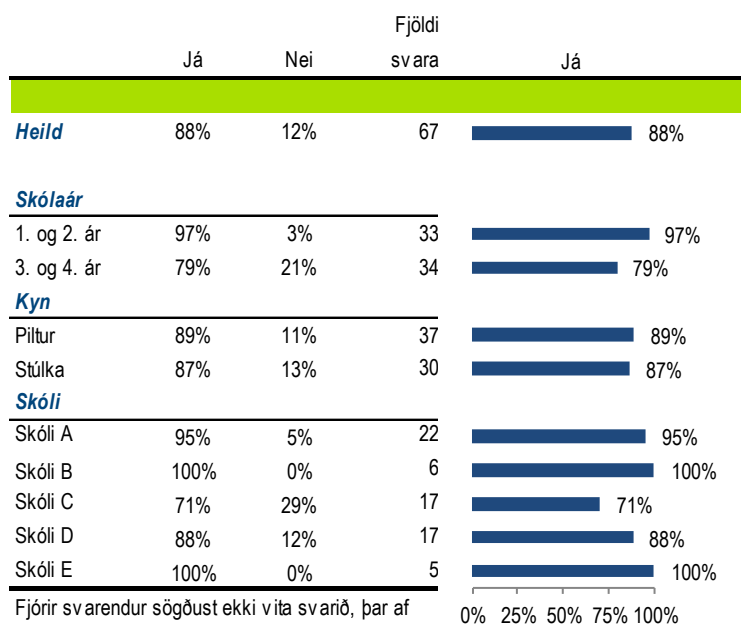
| | Já | Nei | Fjöldi svara | Já |
|---|---|---|---|---|
| **Heild** | 88% | 12% | 67 | 88% |
| **Skólaár** | | | | |
| 1. og 2. ár | 97% | 3% | 33 | 97% |
| 3. og 4. ár | 79% | 21% | 34 | 79% |
| **Kyn** | | | | |
| Piltur | 89% | 11% | 37 | 89% |
| Stúlka | 87% | 13% | 30 | 87% |
| **Skóli** | | | | |
| Skóli A | 95% | 5% | 22 | 95% |
| Skóli B | 100% | 0% | 6 | 100% |
| Skóli C | 71% | 29% | 17 | 71% |
| Skóli D | 88% | 12% | 17 | 88% |
| Skóli E | 100% | 0% | 5 | 100% |

Fjórir svarendur sögðust ekki vita svarið, þar af

0% 25% 50% 75% 100%